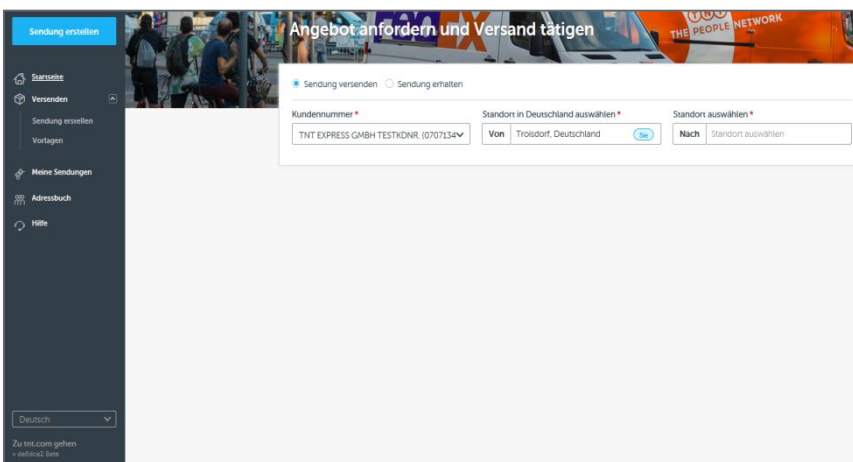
Sendung erstellen

Startseite

Versenden

Sendung erstellen

Vorlagen

Meine Sendungen

Adressbuch

Hilfe

Deutsch

Zu tnt.com gehen

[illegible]

Angebot anfordern und Versand tätigen

THE PEOPLE NETWORK

Sendung versenden Sendung erhalten

Kundennummer *

TNT EXPRESS GMBH TESTKDNR. (0707134

Standort in Deutschland auswählen *

Von Troisdorf, Deutschland Sie

Standort auswählen *

Nach Standort auswählen